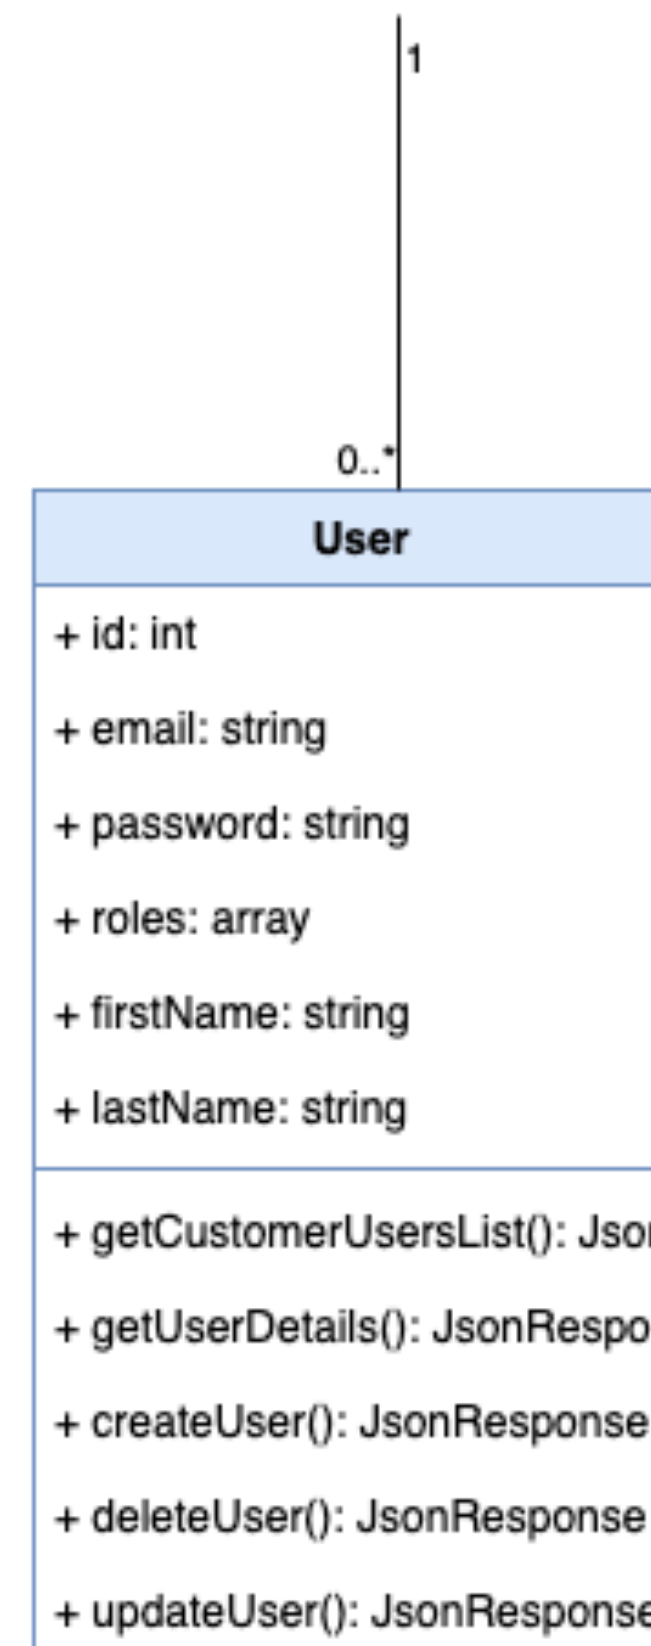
1

0..*

User

+ id: int

+ email: string

+ password: string

+ roles: array

+ firstName: string

+ lastName: string

+ getCustomerUsersList(): Jso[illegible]

+ getUserDetails(): JsonRespo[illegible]

+ createUser(): JsonResponse

+ deleteUser(): JsonResponse

+ updateUser(): JsonResponse